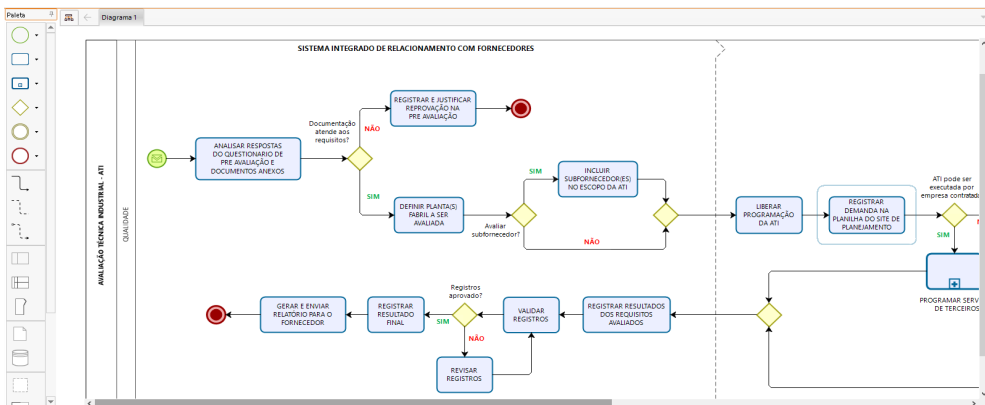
Paleta

Diagrama 1

SISTEMA INTEGRADO DE RELACIONAMENTO COM FORNECEDORES

AVALIAÇÃO TÉCNICA INDUSTRIAL - ATI

QUALIDADE

ANALISAR RESPOSTAS DO QUESTIONARIO DE PRE AVALIAÇÃO E DOCUMENTOS ANEXOS

Documentação atende aos requisitos?

NÃO

REGISTRAR E JUSTIFICAR REPROVAÇÃO NA PRE AVALIAÇÃO

SIM

DEFINIR PLANTA(S) FABRIL A SER AVALIADA

Avaliar subfornecedor?

SIM

INCLUIR SUBFORNECEDOR(ES) NO ESCOPO DA ATI

NÃO

LIBERAR PROGRAMAÇÃO DA ATI

REGISTRAR DEMANDA NA PLANILHA DO SITE DE PLANEJAMENTO

ATI pode ser executada por empresa contratad

SIM

PROGRAMAR SERV DE TERCEIROS

REGISTRAR RESULTADOS DOS REQUISITOS AVALIADOS

VALIDAR REGISTROS

Registros aprovado?

SIM

NÃO

REVISAR REGISTROS

REGISTRAR RESULTADO FINAL

GERAR E ENVIAR RELATÓRIO PARA O FORNECEDOR